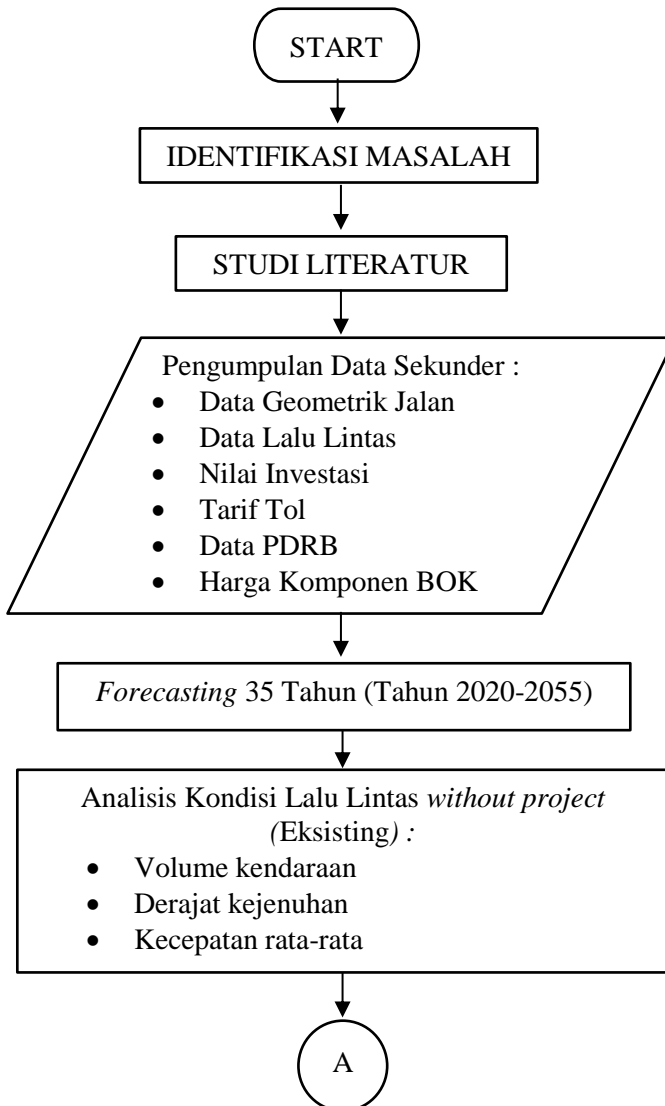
START

IDENTIFIKASI MASALAH

STUDI LITERATUR

Pengumpulan Data Sekunder :
- Data Geometrik Jalan
- Data Lalu Lintas
- Nilai Investasi
- Tarif Tol
- Data PDRB
- Harga Komponen BOK

*Forecasting* 35 Tahun (Tahun 2020-2055)

Analisis Kondisi Lalu Lintas *without project (*Eksisting*) :*
- Volume kendaraan
- Derajat kejenuhan
- Kecepatan rata-rata

A